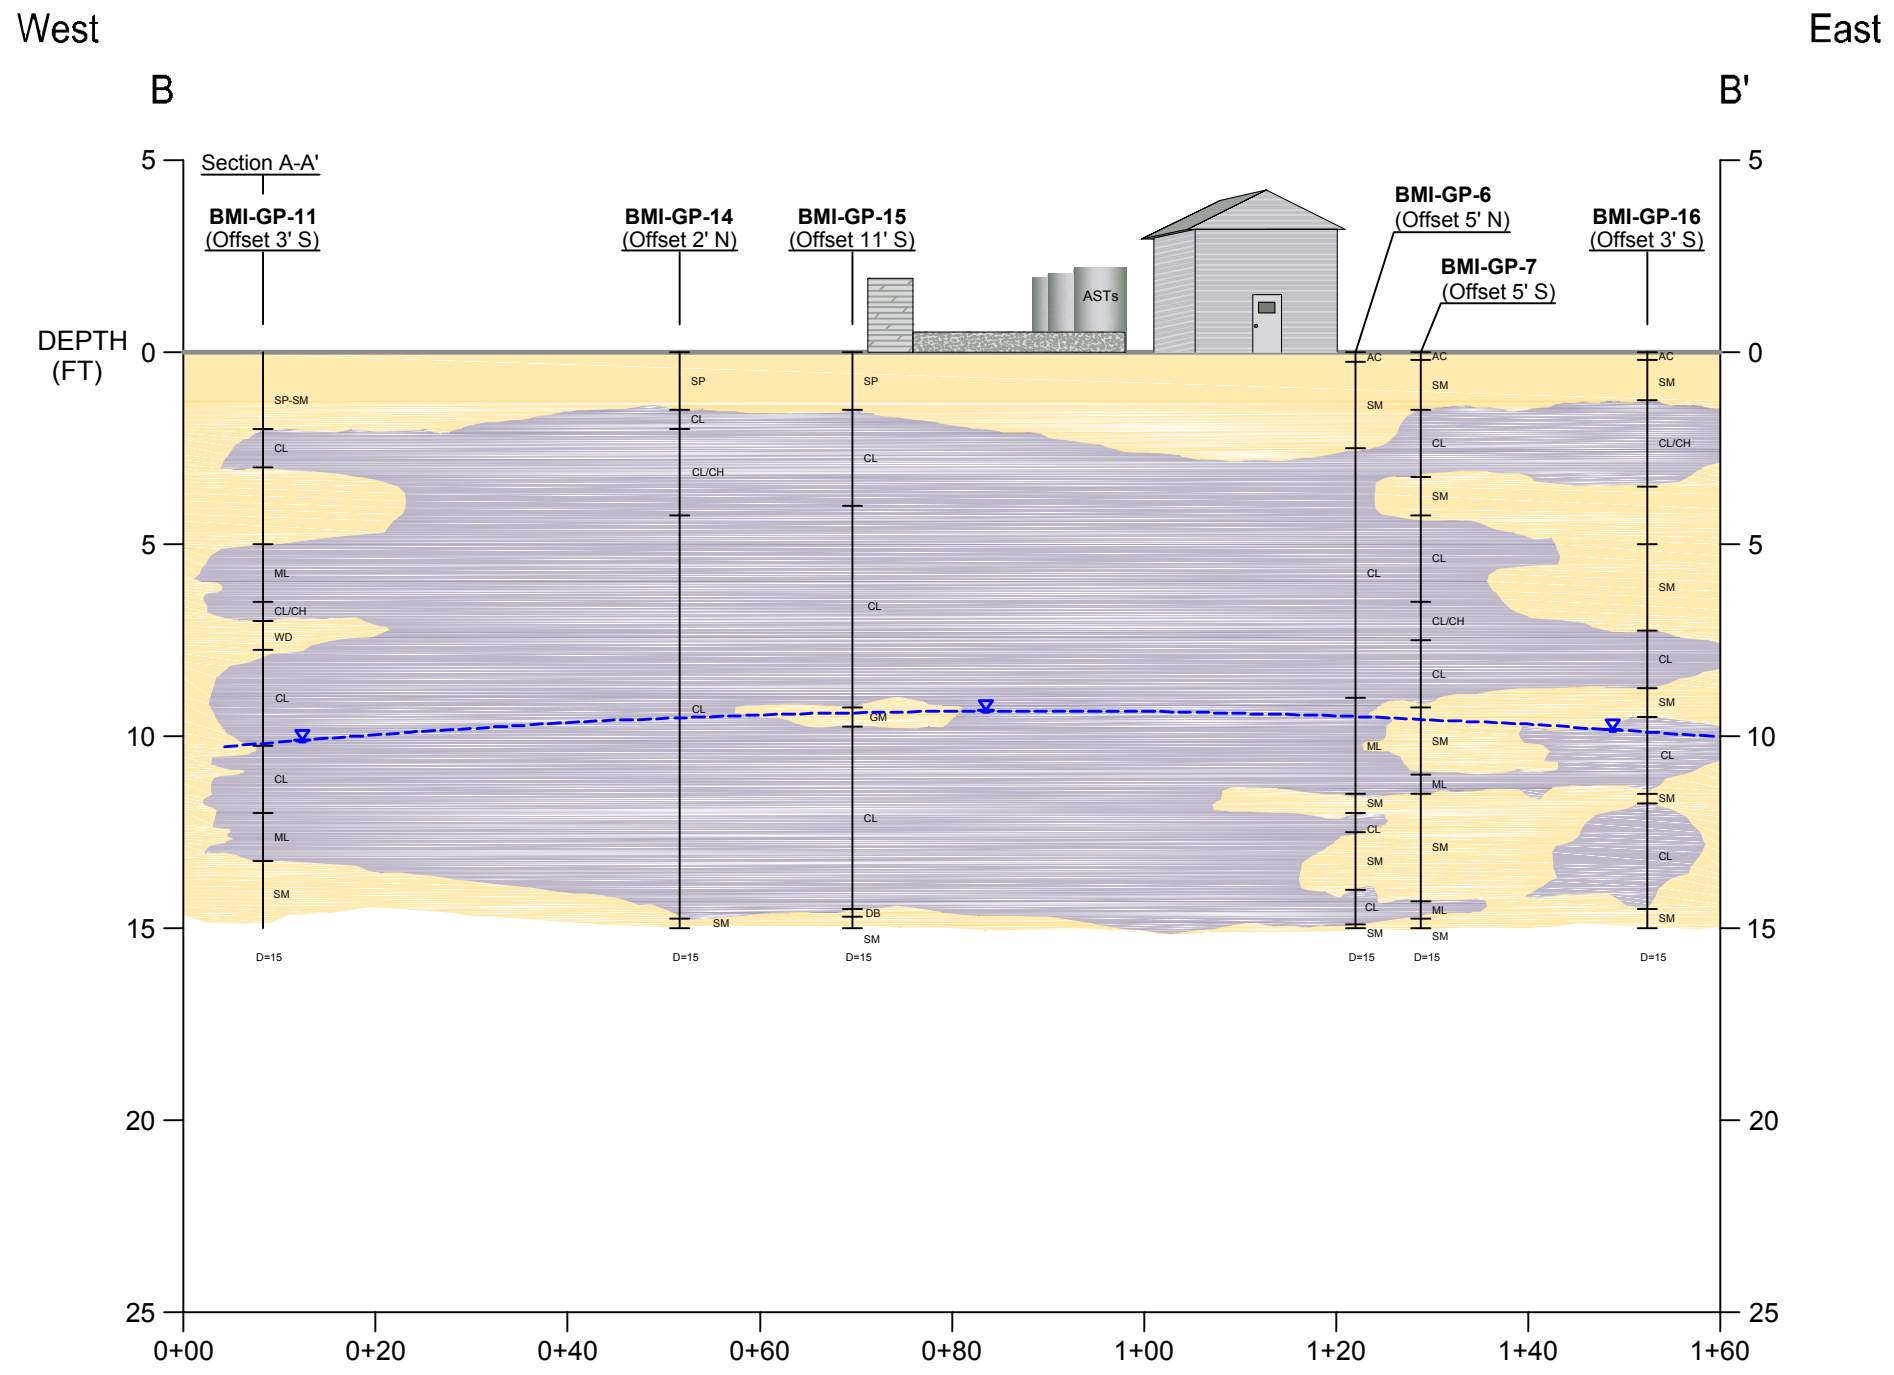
West

East

B

B'

5

Section A-A'

BMI-GP-11
(Offset 3' S)

BMI-GP-14
(Offset 2' N)

BMI-GP-15
(Offset 11' S)

ASTs

BMI-GP-6
(Offset 5' N)

BMI-GP-7
(Offset 5' S)

BMI-GP-16
(Offset 3' S)

5

DEPTH
(FT)

0

0

SP-SM
CL
ML
CL/CH
WD
CL
CL
ML
SM

SP
CL
CL/CH
CL
SM

SP
CL
CL
GM
CL
DB
SM

AC
SM
CL
ML
SM
CL
SM
CL
SM

AC
SM
CL
SM
CL
CL/CH
CL
SM
ML
SM
ML
SM

AC
SM
CL/CH
SM
CL
SM
CL
SM
CL
SM

5

5

10

10

15

15

D=15 D=15 D=15 D=15 D=15 D=15

20

20

25

25

0+00 0+20 0+40 0+60 0+80 1+00 1+20 1+40 1+60